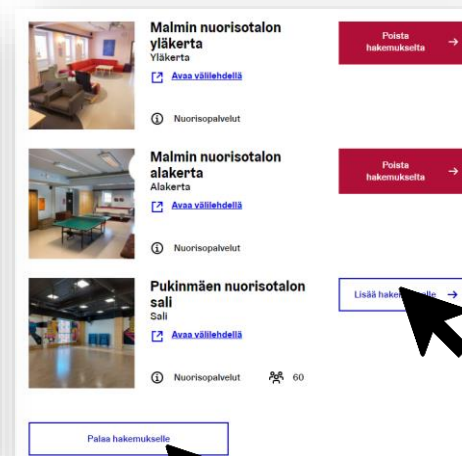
Malmin nuorisotalon yläkerta
Yläkerta

Avaa välilehdellä

Nuorisopalvelut

Poista hakemukselta →

Malmin nuorisotalon alakerta
Alakerta

Avaa välilehdellä

Nuorisopalvelut

Poista hakemukselta →

Pukinmäen nuorisotalon sali
Sali

Avaa välilehdellä

Nuorisopalvelut 60

Lisää hake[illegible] →

Palaa hakemukselle